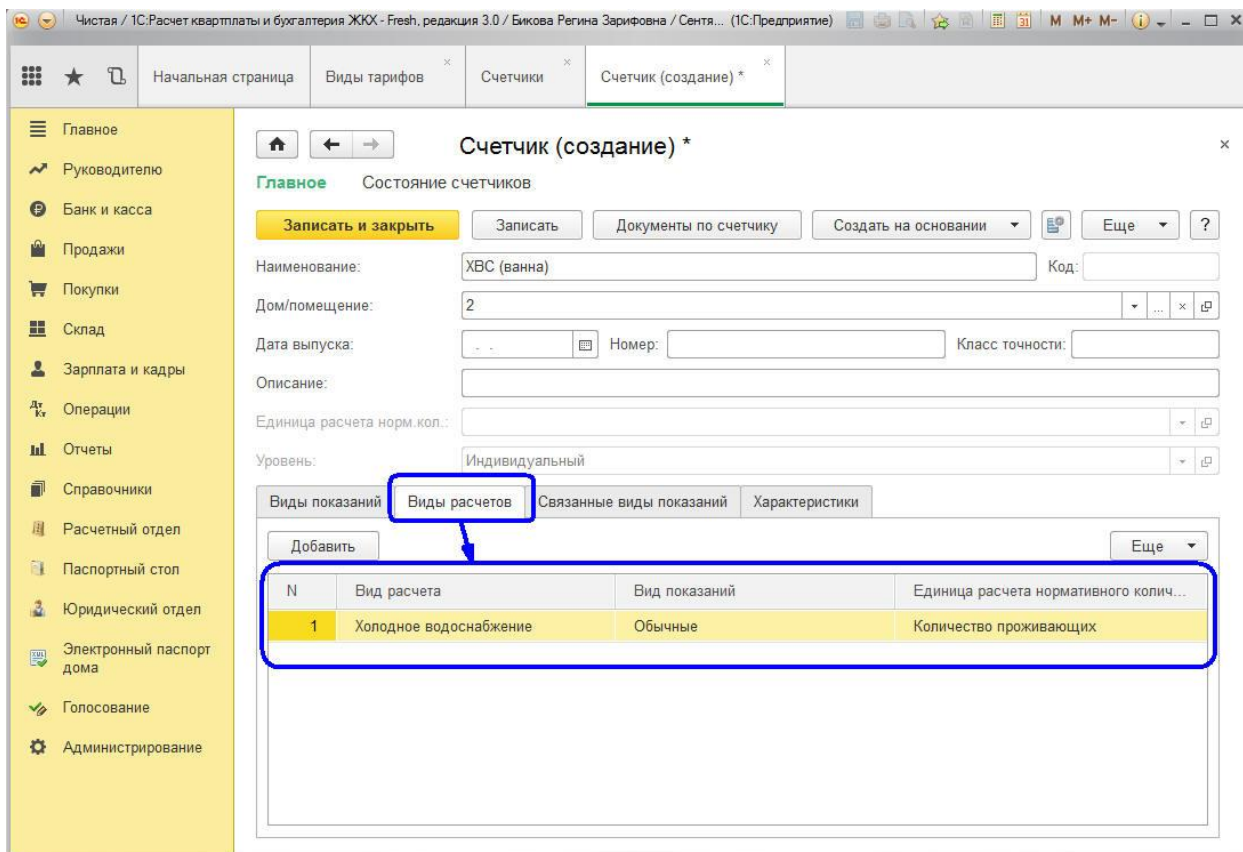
Чистая / 1С:Расчет квартплаты и бухгалтерия ЖКХ - Fresh, редакция 3.0 / Бикова Регина Зарифовна / Сентя... (1С:Предприятие) M M+ M-

Начальная страница | Виды тарифов | Счетчики | Счетчик (создание) *

Главное
Руководителю
Банк и касса
Продажи
Покупки
Склад
Зарплата и кадры
Операции
Отчеты
Справочники
Расчетный отдел
Паспортный стол
Юридический отдел
Электронный паспорт дома
Голосование
Администрирование

Счетчик (создание) *

Главное Состояние счетчиков

Записать и закрыть | Записать | Документы по счетчику | Создать на основании | Еще | ?

Наименование: ХВС (ванна) Код:
Дом/помещение: 2
Дата выпуска: . . Номер: Класс точности:
Описание:
Единица расчета норм.кол.:
Уровень: Индивидуальный

Виды показаний | Виды расчетов | Связанные виды показаний | Характеристики

Добавить Еще

| N | Вид расчета | Вид показаний | Единица расчета нормативного колич... |
|---|---|---|---|
| 1 | Холодное водоснабжение | Обычные | Количество проживающих |